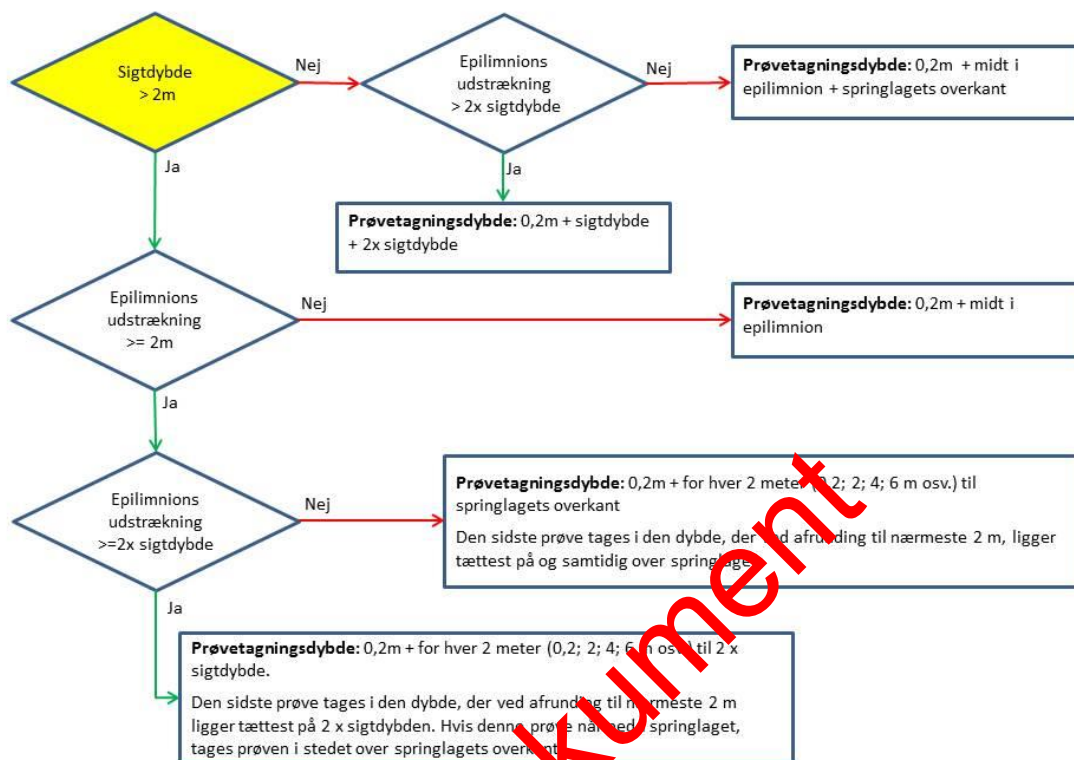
Sigtdybde > 2m

Nej

Epilimnions udstrækning > 2x sigtdybde

Nej

**Prøvetagningsdybde:** 0,2m + midt i epilimnion + springlagets overkant

Ja

Ja

**Prøvetagningsdybde:** 0,2m + sigtdybde + 2x sigtdybde

Epilimnions udstrækning >= 2m

Nej

**Prøvetagningsdybde:** 0,2m + midt i epilimnion

Ja

Epilimnions udstrækning >=2x sigtdybde

Nej

**Prøvetagningsdybde:** 0,2m + for hver 2 meter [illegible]2; 2; 4; 6 m osv.) til springlagets overkant

Den sidste prøve tages i den dybde, der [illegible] afrunding til nærmeste 2 m, ligger tættest på og samtidig over springlage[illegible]

Ja

**Prøvetagningsdybde:** 0,2m + for hver 2 meter (0,2; 2; 4; 6 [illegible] osv.) til 2 x sigtdybde.

Den sidste prøve tages i den dybde, der ved afrunding til nærmeste 2 m ligger tættest på 2 x sigtdybden. Hvis denne prøve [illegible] springlaget, tages prøven i stedet over springlagets overk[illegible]

kument